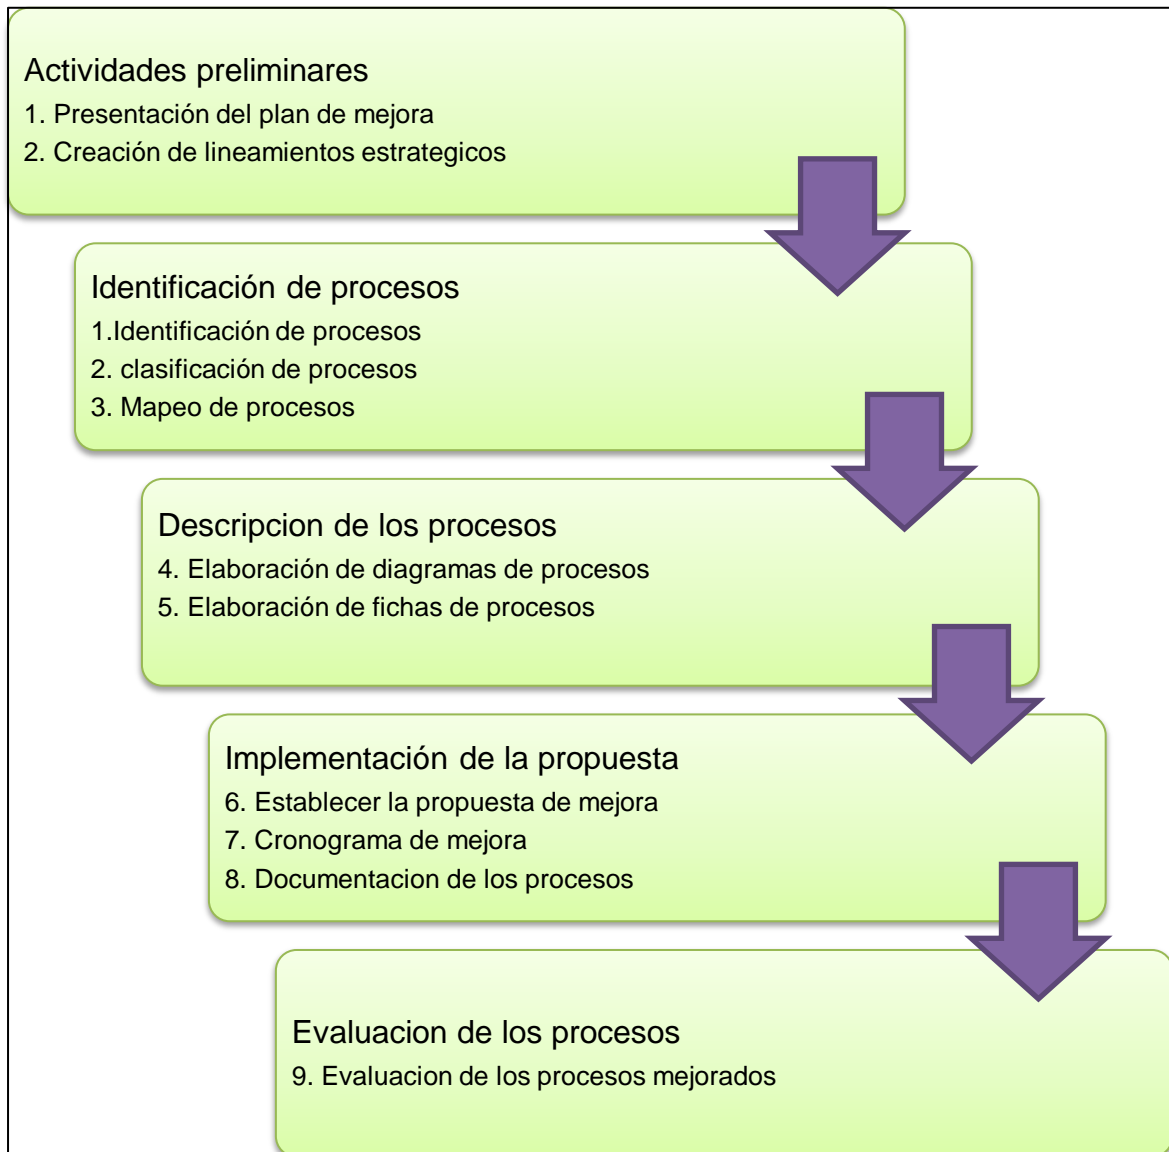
Actividades preliminares
1. Presentación del plan de mejora
2. Creación de lineamientos estrategicos

Identificación de procesos
1.Identificación de procesos
2. clasificación de procesos
3. Mapeo de procesos

Descripcion de los procesos
4. Elaboración de diagramas de procesos
5. Elaboración de fichas de procesos

Implementación de la propuesta
6. Establecer la propuesta de mejora
7. Cronograma de mejora
8. Documentacion de los procesos

Evaluacion de los procesos
9. Evaluacion de los procesos mejorados